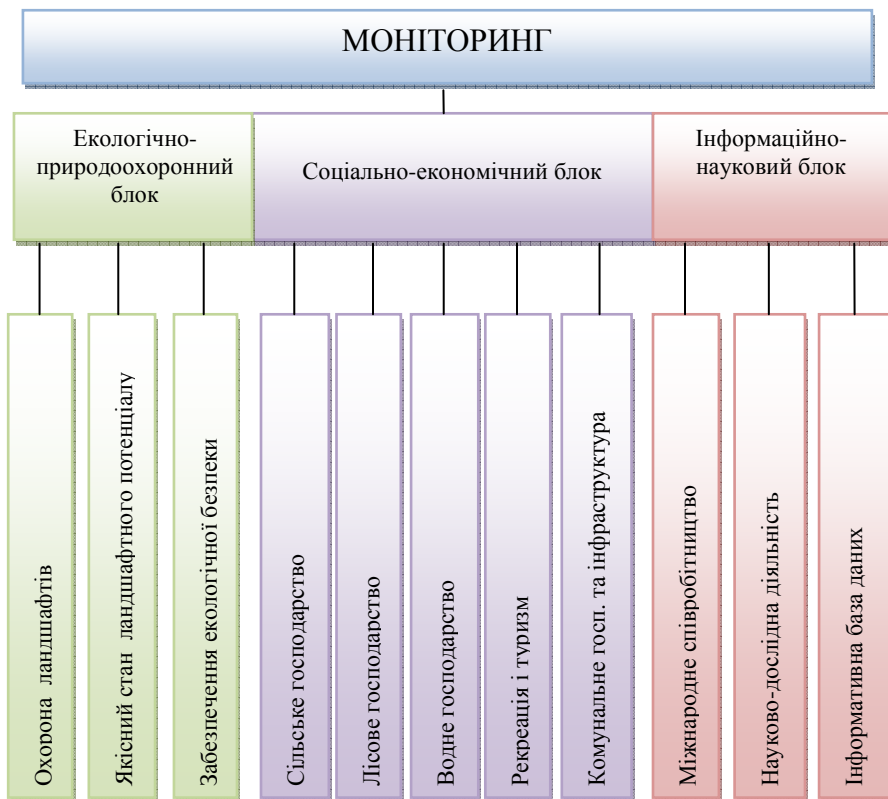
МОНІТОРИНГ

Екологічно-природоохоронний блок

Соціально-економічний блок

Інформаційно-науковий блок

Охорона ландшафтів

Якісний стан ландшафтного потенціалу

Забезпечення екологічної безпеки

Сільське господарство

Лісове господарство

Водне господарство

Рекреація і туризм

Комунальне госп. та інфраструктура

Міжнародне співробітництво

Науково-дослідна діяльність

Інформативна база даних